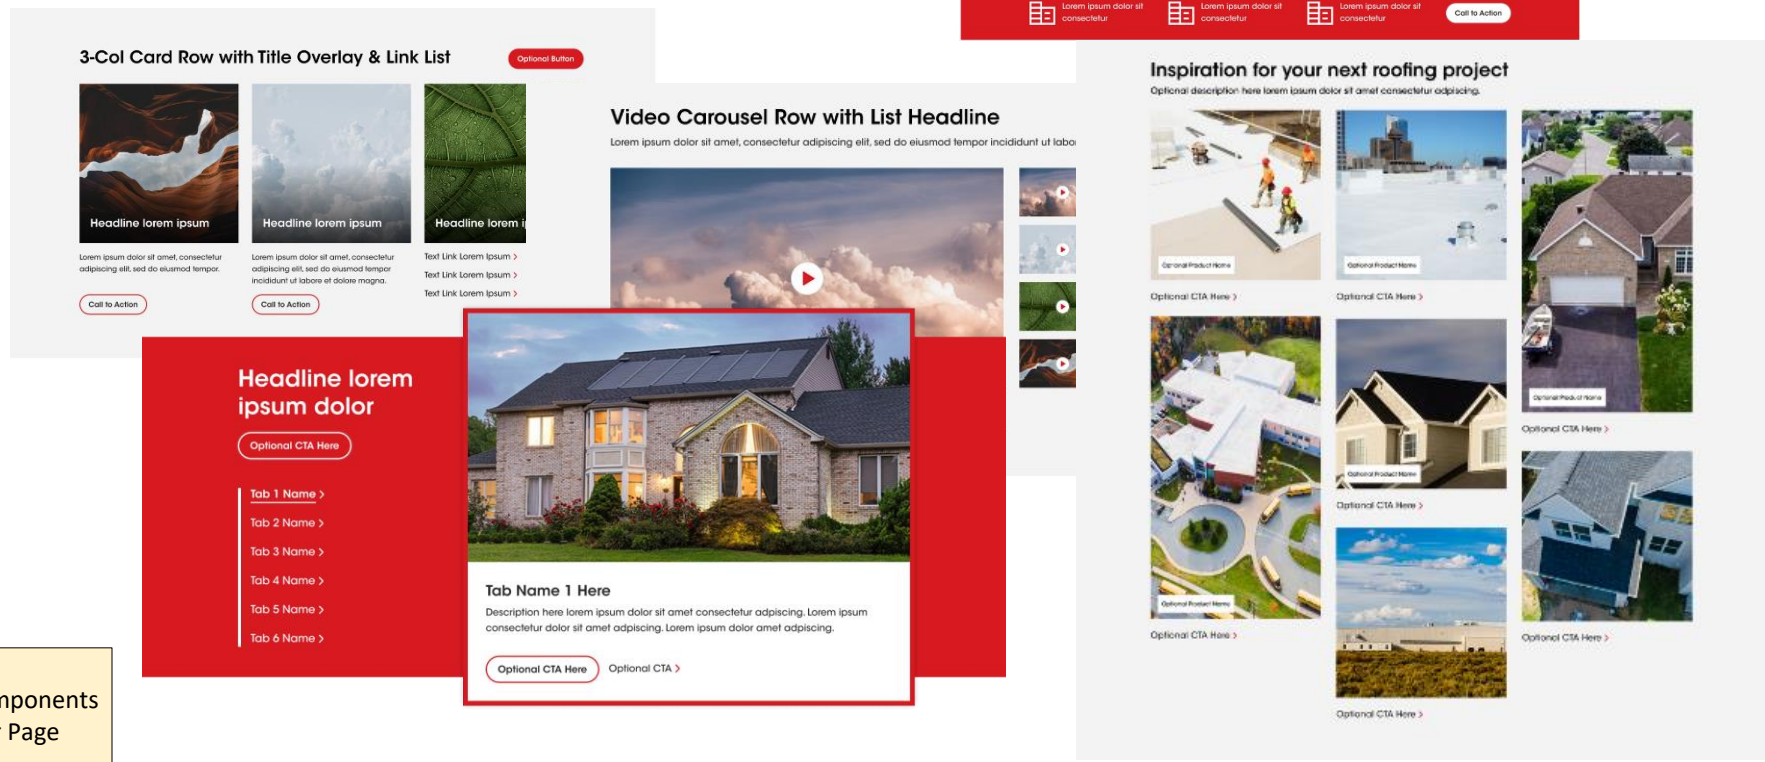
Lorem ipsum dolor sit consectetur

Lorem ipsum dolor sit consectetur

Lorem ipsum dolor sit consectetur

Call to Action

3-Col Card Row with Title Overlay & Link List

Optional Button

Headline lorem ipsum

Lorem ipsum dolor sit amet, consectetur adipiscing elit, sed do eiusmod tempor.

Call to Action

Headline lorem ipsum

Lorem ipsum dolor sit amet, consectetur adipiscing elit, sed do eiusmod tempor incididunt ut labore et dolore magna.

Call to Action

Headline lorem i

Text Link Lorem Ipsum >

Text Link Lorem Ipsum >

Text Link Lorem Ipsum >

Video Carousel Row with List Headline

Lorem ipsum dolor sit amet, consectetur adipiscing elit, sed do eiusmod tempor incididunt ut labo

Headline lorem ipsum dolor

Optional CTA Here

Tab 1 Name >

Tab 2 Name >

Tab 3 Name >

Tab 4 Name >

Tab 5 Name >

Tab 6 Name >

Tab Name 1 Here

Description here lorem ipsum dolor sit amet consectetur adpiscing. Lorem ipsum consectetur dolor sit amet adpiscing. Lorem ipsum dolor amet adpiscing.

Optional CTA Here

Optional CTA >

Inspiration for your next roofing project

Optional description here lorem ipsum dolor sit amet consectetur adipiscing.

Optional Product Name

Optional CTA Here >

Optional Product Name

Optional CTA Here >

Optional Product Name

Optional CTA Here >

Optional Product Name

Optional CTA Here >

Optional Product Name

Optional CTA Here >

Optional CTA Here >

Optional CTA Here >

nponents
Page